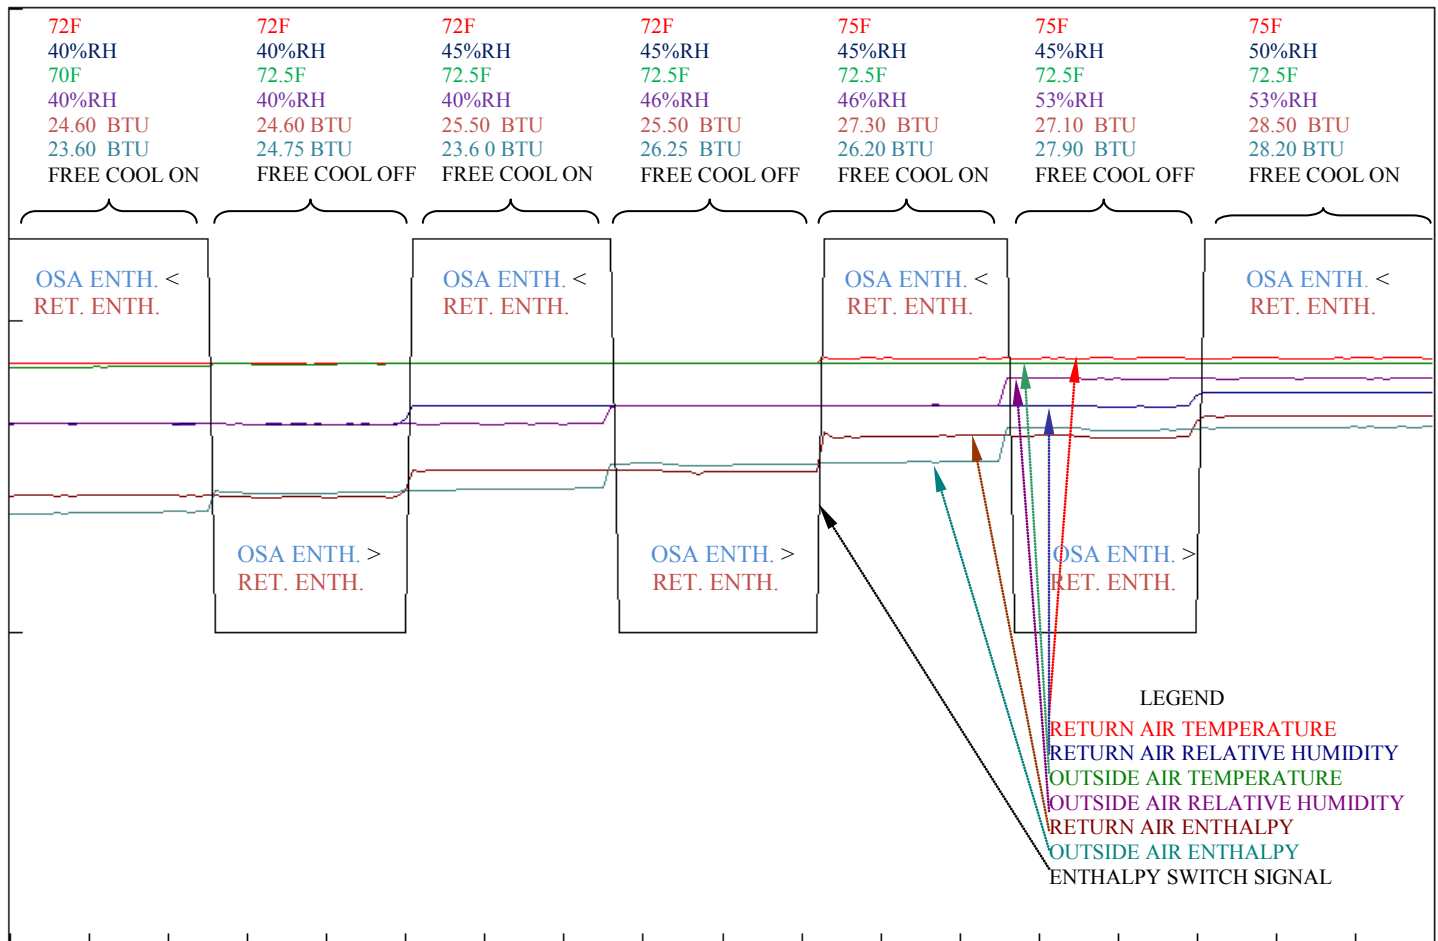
72F
40%RH
70F
40%RH
24.60 BTU
23.60 BTU
FREE COOL ON

72F
40%RH
72.5F
40%RH
24.60 BTU
24.75 BTU
FREE COOL OFF

72F
45%RH
72.5F
40%RH
25.50 BTU
23.6 0 BTU
FREE COOL ON

72F
45%RH
72.5F
46%RH
25.50 BTU
26.25 BTU
FREE COOL OFF

75F
45%RH
72.5F
46%RH
27.30 BTU
26.20 BTU
FREE COOL ON

75F
45%RH
72.5F
53%RH
27.10 BTU
27.90 BTU
FREE COOL OFF

75F
50%RH
72.5F
53%RH
28.50 BTU
28.20 BTU
FREE COOL ON

OSA ENTH. <
RET. ENTH.

OSA ENTH. <
RET. ENTH.

OSA ENTH. <
RET. ENTH.

OSA ENTH. <
RET. ENTH.

OSA ENTH. >
RET. ENTH.

OSA ENTH. >
RET. ENTH.

OSA ENTH. >
RET. ENTH.

LEGEND
RETURN AIR TEMPERATURE
RETURN AIR RELATIVE HUMIDITY
OUTSIDE AIR TEMPERATURE
OUTSIDE AIR RELATIVE HUMIDITY
RETURN AIR ENTHALPY
OUTSIDE AIR ENTHALPY
ENTHALPY SWITCH SIGNAL